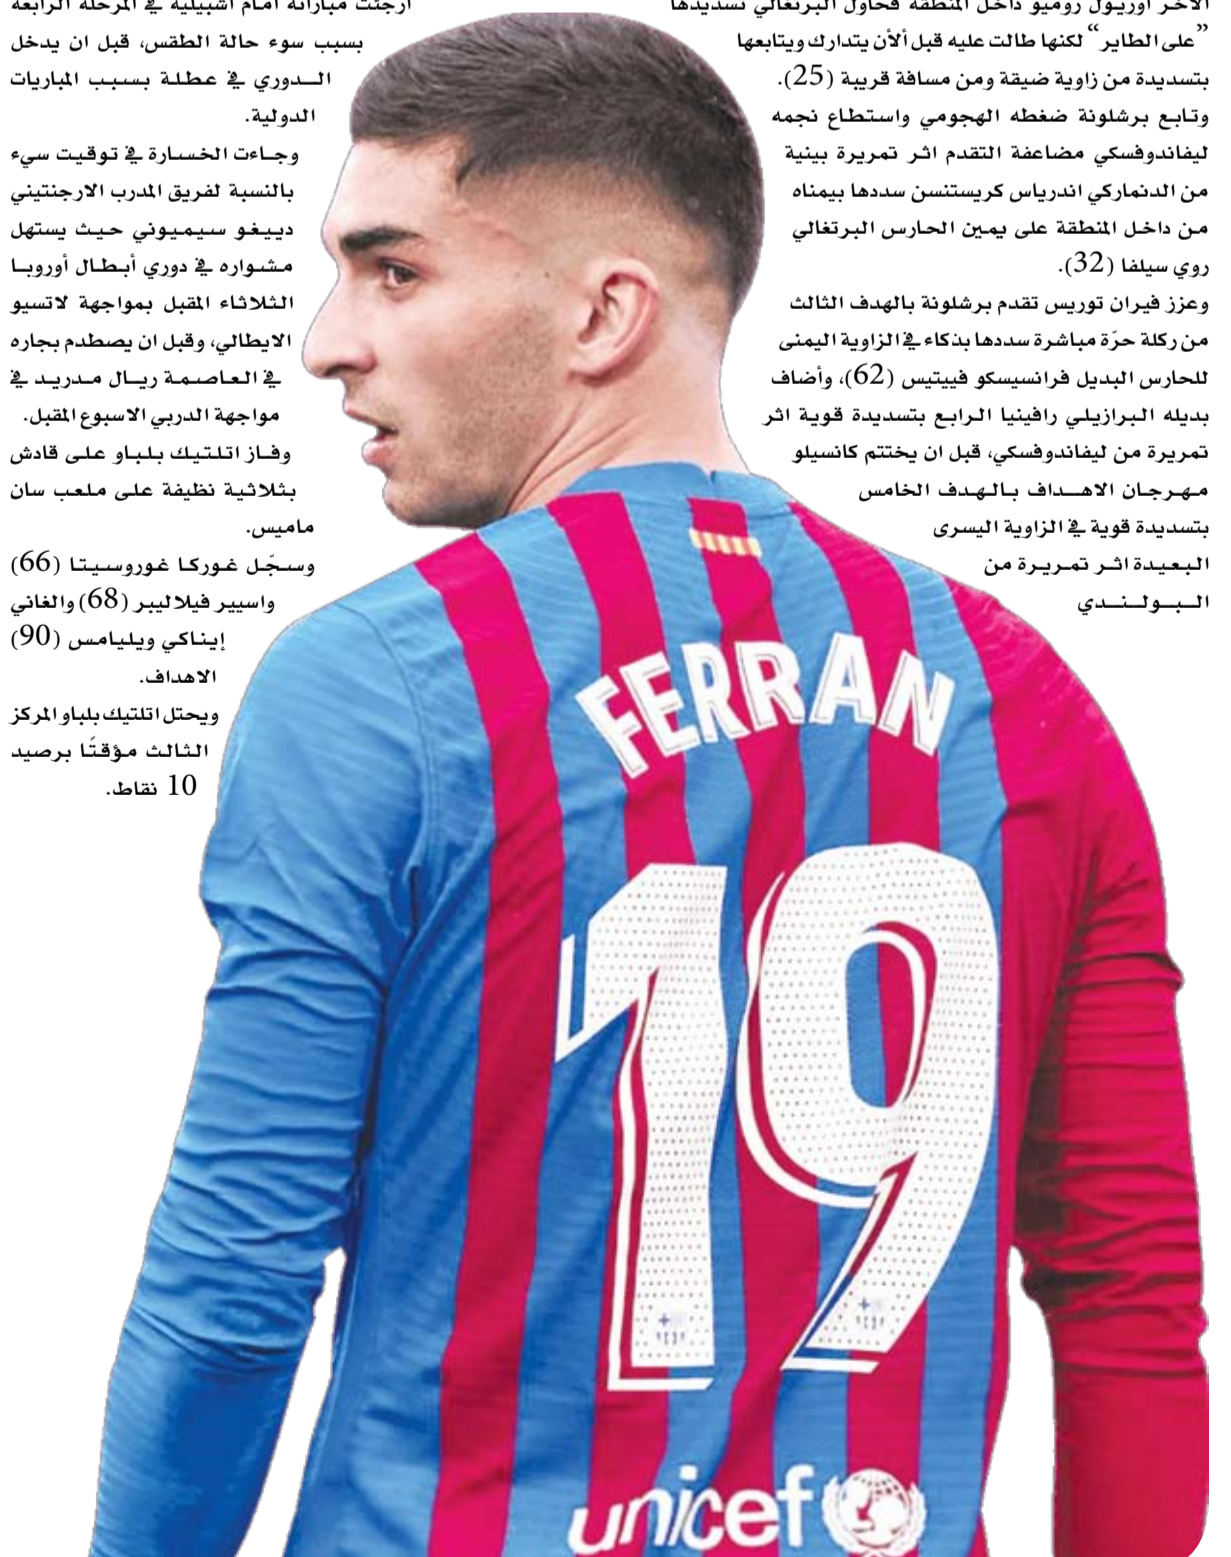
الاخر اوريول روميو داخل المنطقة فحاول البرتغالي تسديدها "على الطاير" لكنها طالت عليه قبل ألأن يتدارك ويتابعها بتسديدة من زاوية ضيقة ومن مسافة قريبة (25).
وتابع برشلونة ضغطه الهجومي واستطاع نجمه ليفاندوفسكي مضاعفة التقدم اثر تمريرة بينية من الدنماركي اندرياس كريستنسن سددها بيمناه من داخل المنطقة على يمين الحارس البرتغالي روي سيلفا (32).
وعزز فيران توريس تقدم برشلونة بالهدف الثالث من ركلة حرّة مباشرة سددها بذكاء في الزاوية اليمنى للحارس البديل فرانسيسكو فيبتيس (62)، وأضاف بديله البرازيلي رافينيا الرابع بتسديدة قوية اثر تمريرة من ليفاندوفسكي، قبل ان يختتم كانسيلو مهرجان الاهداف بالهدف الخامس بتسديدة قوية في الزاوية اليسرى البعيدة اثر تمريرة من البولندي

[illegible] مباراته أمام اشبيلية في المرحلة الرابعة بسبب سوء حالة الطقس، قبل ان يدخل الدوري في عطلة بسبب المباريات الدولية.
وجاءت الخسارة في توقيت سيء بالنسبة لفريق المدرب الارجنتيني دييغو سيميوني حيث يستهل مشواره في دوري أبطال أوروبا الثلاثاء المقبل بمواجهة لاتسيو الايطالي، وقبل ان يصطدم بجاره في العاصمة ريال مدريد في مواجهة الدربي الاسبوع المقبل.
وفاز اتلتيك بلباو على قادش بثلاثية نظيفة على ملعب سان ماميس.
وسجّل غوركا غوروسيتا (66) واسيير فيلاليبر (68) والغاني إيناكي ويليامس (90) الاهداف.
ويحتل اتلتيك بلباو المركز الثالث مؤقتًا برصيد 10 نقاط.

FERRAN
19
unicef